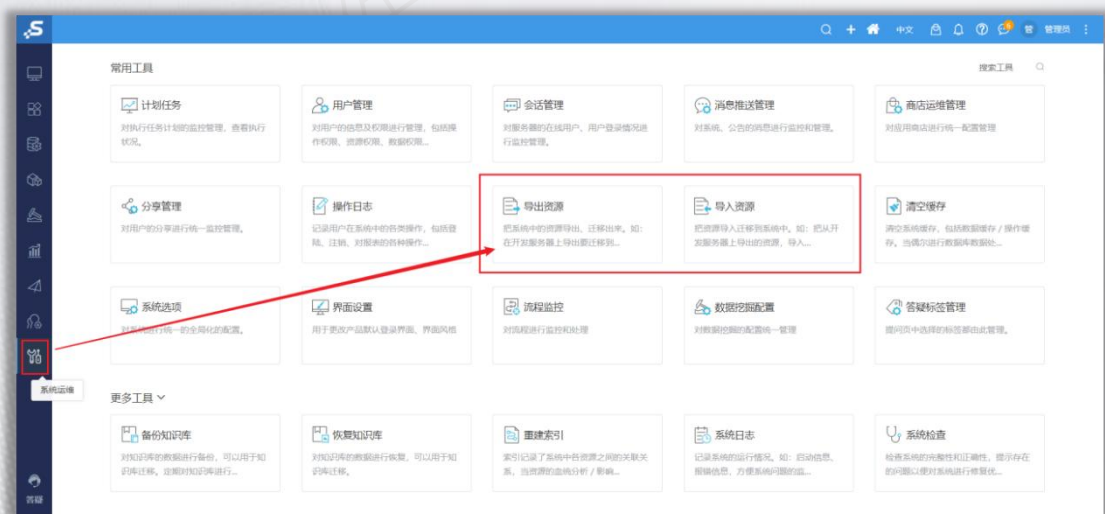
中文 管 管理员

常用工具

搜索工具

计划任务
对执行任务计划的监控管理，查看执行状况。

用户管理
对用户的信息及权限进行管理，包括操作权限、资源权限、数据权限...

会话管理
对服务器的在线用户、用户登录情况进行监控管理。

消息推送管理
对系统、公告的消息进行监控和管理。

商店运维管理
对应用商店进行统一配置管理

分享管理
对用户的分享进行统一监控管理。

操作日志
记录用户在系统中的各类操作，包括登陆、注销、对报表的各种操作...

导出资源
把系统中的资源导出、迁移出库。如：在开发服务器上导出要迁移到...

导入资源
把资源导入迁移到系统中。如：把从开发服务器上导出的资源，导入...

清空缓存
清空系统缓存，包括数据缓存 / 操作缓存。当偶尔进行数据库数据处...

系统选项
对系统进行统一的全局化的配置。

界面设置
用于更改产品默认登录界面、界面风格

流程监控
对流程进行监控和处理

数据挖掘配置
对数据挖掘的配置统一管理

答疑标签管理
提问页中选择的标签都由此管理。

系统运维

更多工具

备份知识库
对知识库的数据进行备份，可以用于知识库迁移、定期对知识库进行...

恢复知识库
对知识库的数据进行恢复，可以用于知识库迁移...

重建索引
索引记录了系统中各资源之间的关联关系，当资源的血统分析 / 影响...

系统日志
记录系统的运行情况。如：启动信息、报错信息，方便系统问题的追...

系统检查
检查系统的完整性和正确性，提示存在的问题以便对系统进行修复优...

答疑